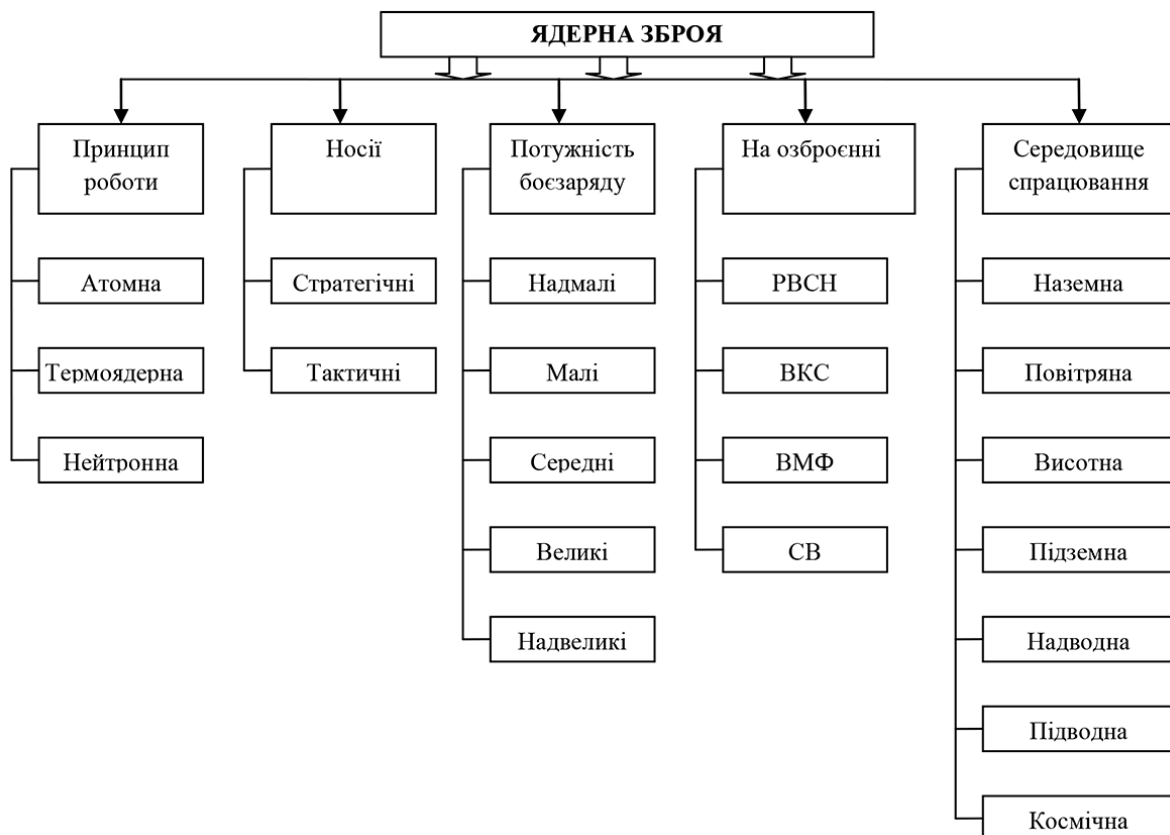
ЯДЕРНА ЗБРОЯ

Принцип роботи

Атомна

Термоядерна

Нейтронна

Носії

Стратегічні

Тактичні

Потужність боєзаряду

Надмалі

Малі

Середні

Великі

Надвеликі

На озброєнні

РВСН

ВКС

ВМФ

СВ

Середовище спрацювання

Наземна

Повітряна

Висотна

Підземна

Надводна

Підводна

Космічна